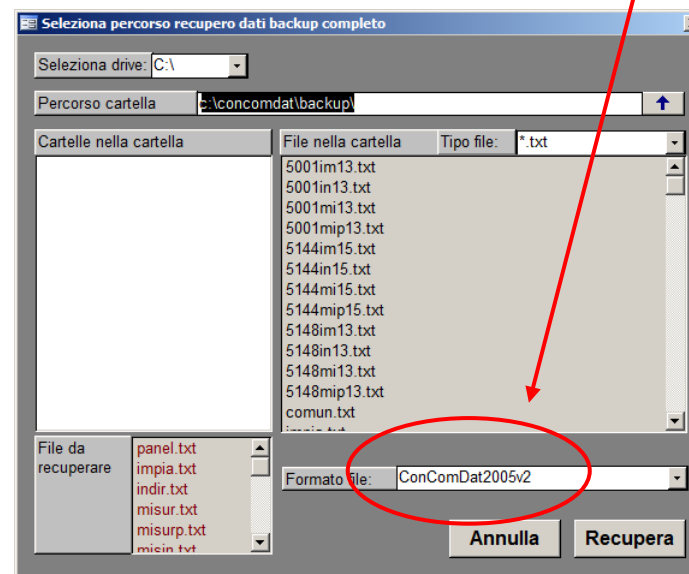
Seleziona percorso recupero dati backup completo

Seleziona drive: C:\

Percorso cartella c:\concomdat\backup\

Cartelle nella cartella

File nella cartella Tipo file: *.txt

5001im13.txt
5001in13.txt
5001mi13.txt
5001mip13.txt
5144im15.txt
5144in15.txt
5144mi15.txt
5144mip15.txt
5148im13.txt
5148in13.txt
5148mi13.txt
5148mip13.txt
comun.txt
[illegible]

File da recuperare

panel.txt
impia.txt
indir.txt
misur.txt
misurp.txt
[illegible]

Formato file: ConComDat2005v2

Annulla

Recupera